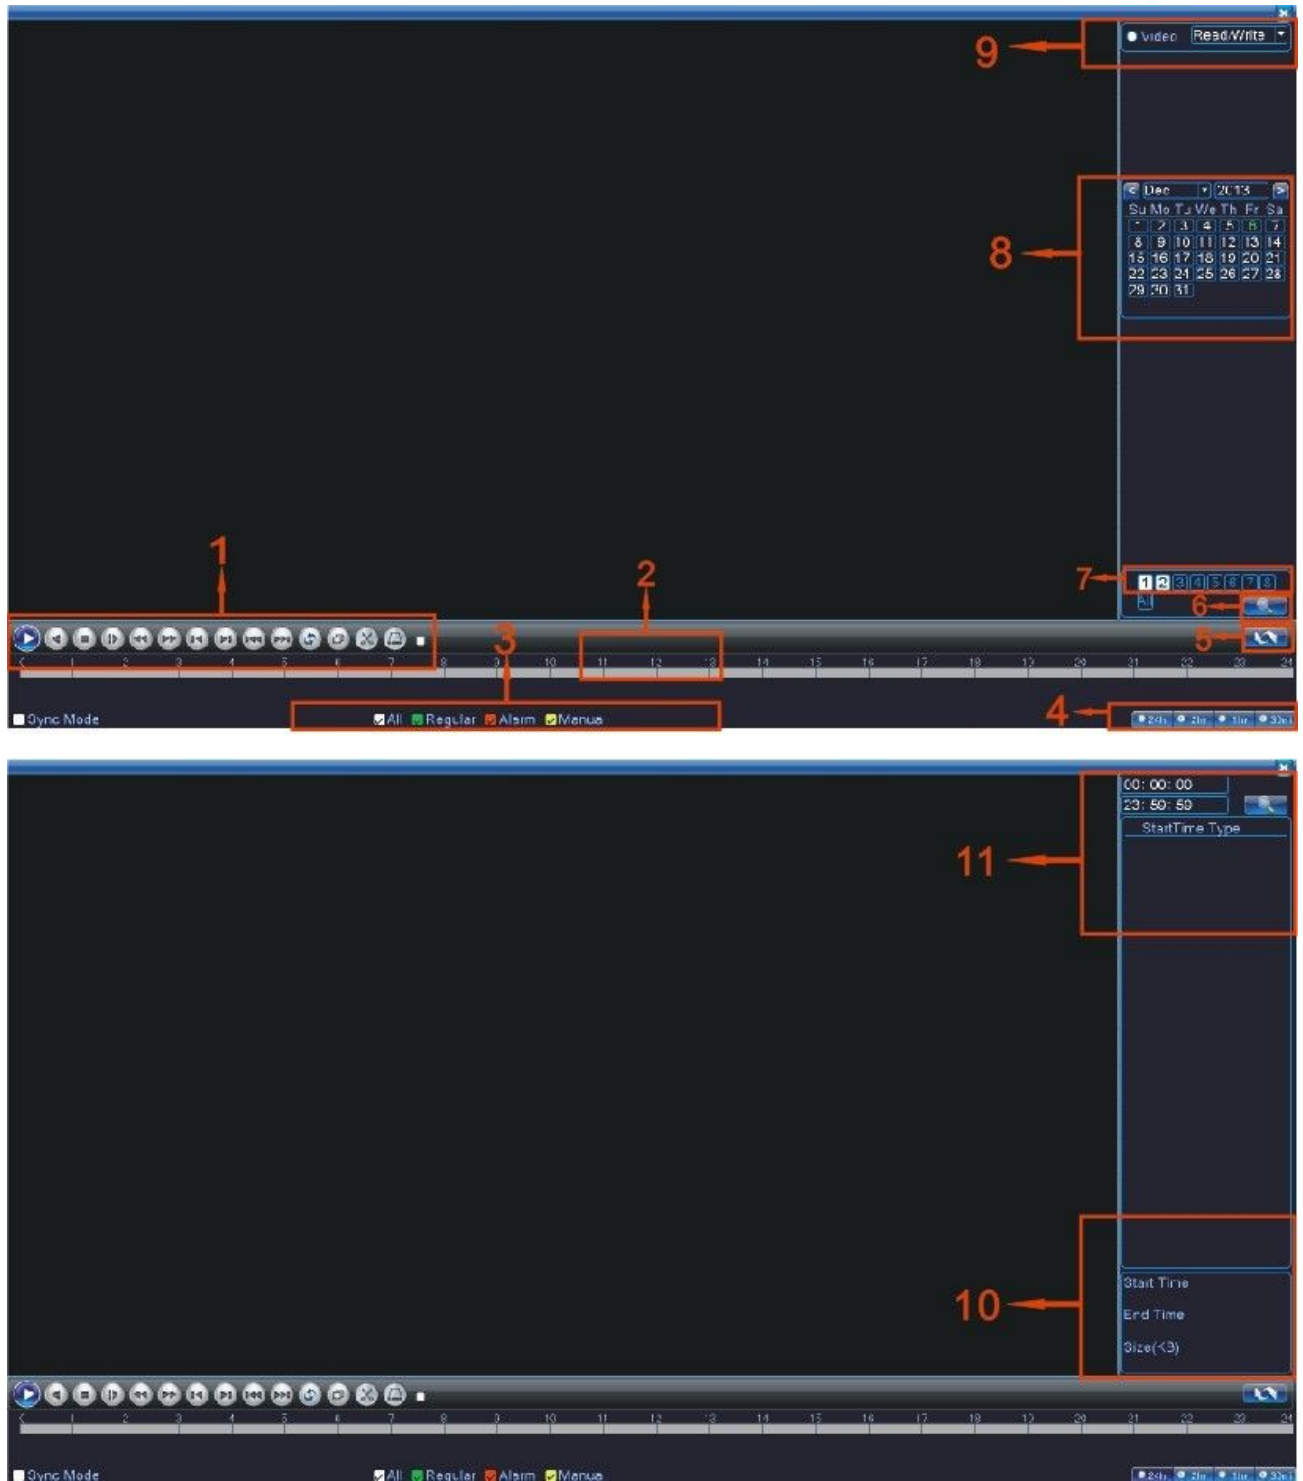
9
Video Read/Write

8
Dec 2013
Su Mo Tu We Th Fr Sa
1 2 3 4 5 6 7
8 9 10 11 12 13 14
15 16 17 18 19 20 21
22 23 24 25 26 27 28
29 30 31

7
1 2 3 4 5 6 7 8
All
6
5
1
2
3
0 1 2 3 4 5 6 7 8 9 10 11 12 13 14 15 16 17 18 19 20 21 22 23 24
Sync Mode
All Regular Alarm Manual
4
24hr 2hr 1hr 30min

00: 00: 00
23: 59: 59
StartTime Type
11

10
Start Time
End Time
Size(KB)

0 1 2 3 4 5 6 7 8 9 10 11 12 13 14 15 16 17 18 19 20 21 22 23 24
Sync Mode
All Regular Alarm Manual
24hr 2hr 1hr 30min